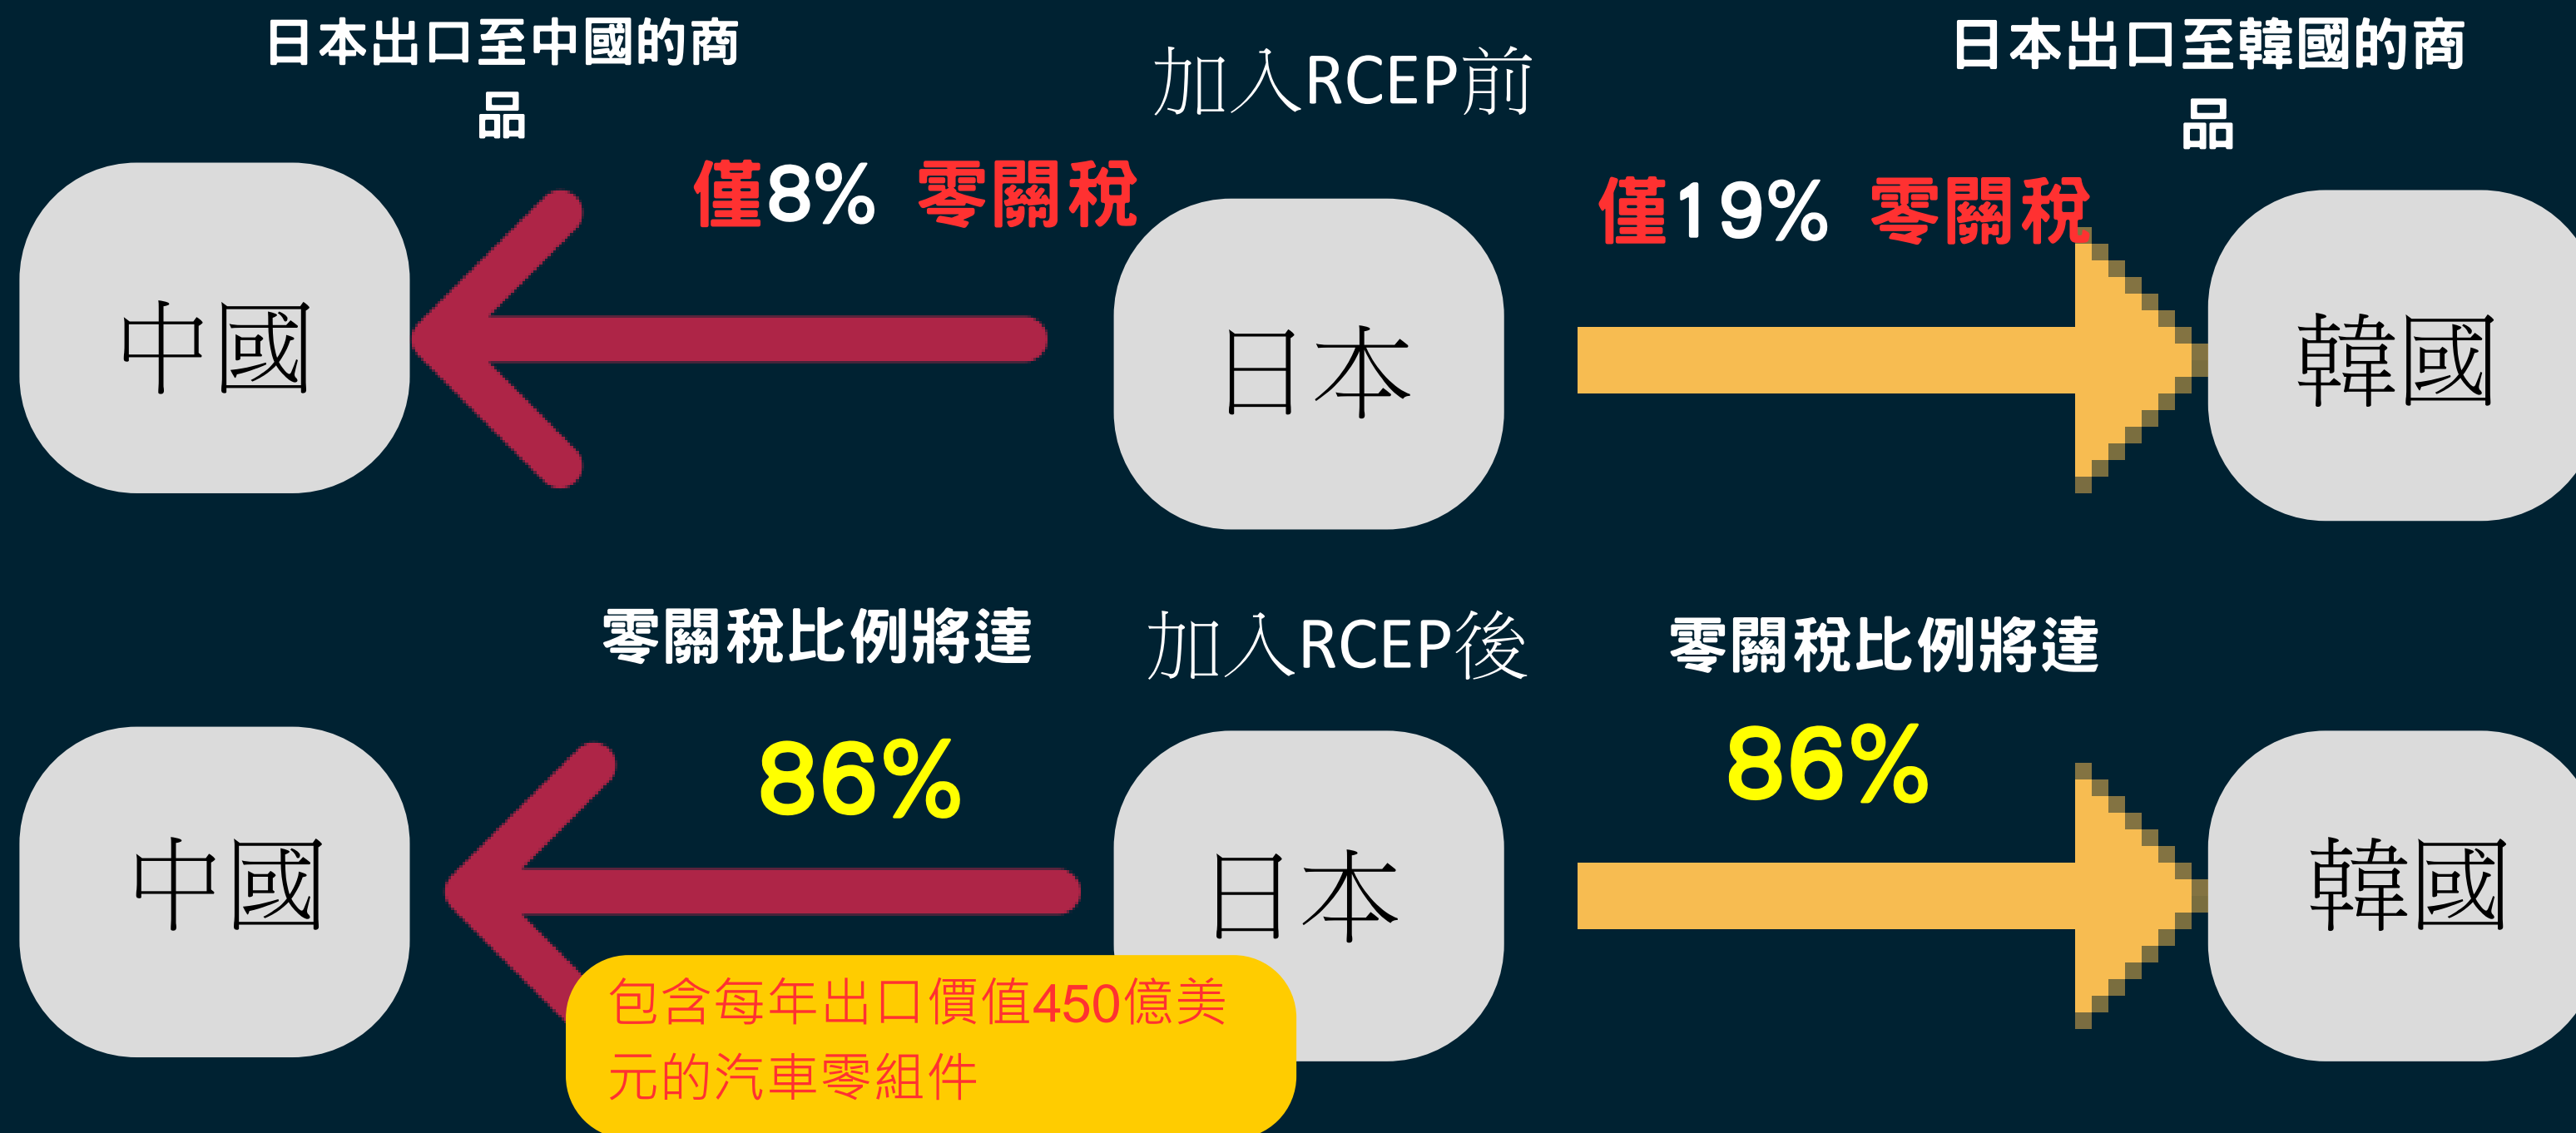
日本出口至中國的商品

加入RCEP前

日本出口至韓國的商品

僅8% 零關稅

僅19% 零關稅

中國

日本

韓國

零關稅比例將達

加入RCEP後

零關稅比例將達

86%

86%

中國

日本

韓國

包含每年出口價值450億美元的汽車零組件